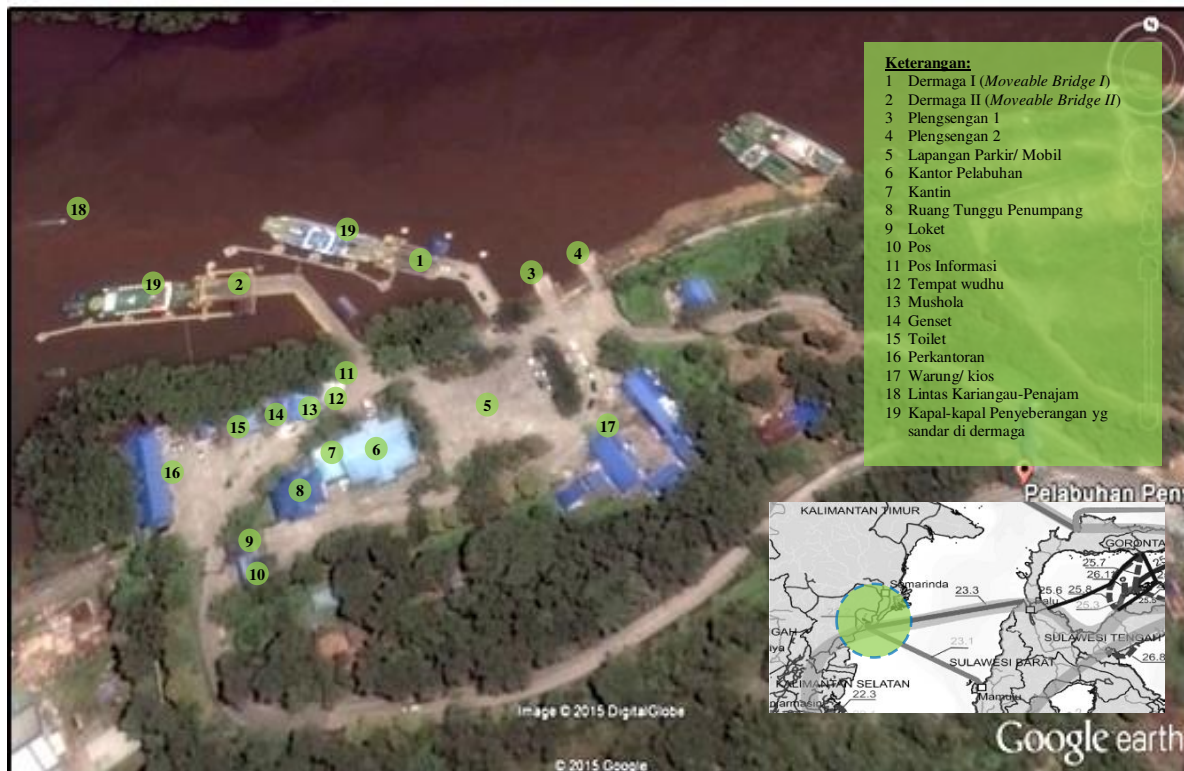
Keterangan:
1 Dermaga I (*Moveable Bridge I*)
2 Dermaga II (*Moveable Bridge II*)
3 Plengsengan 1
4 Plengsengan 2
5 Lapangan Parkir/ Mobil
6 Kantor Pelabuhan
7 Kantin
8 Ruang Tunggu Penumpang
9 Loket
10 Pos
11 Pos Informasi
12 Tempat wudhu
13 Mushola
14 Genset
15 Toilet
16 Perkantoran
17 Warung/ kios
18 Lintas Kariangau-Penajam
19 Kapal-kapal Penyeberangan yg sandar di dermaga

18
19
1
3
4
19
2
11
12
13
14
15
5
17
7
6
16
8
9
10

Pelabuhan Pen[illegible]

KALIMANTAN TIMUR
Samarinda
23.3
23.1
GORONTA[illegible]
25.7
26.1
25.6
25.8
25.3
Palu
SULAWESI TENGAH
26.8
SULAWESI BARAT
Mamuju
GAH
KALIMANTAN SELATAN
22.3
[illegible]armasin

Image © 2015 DigitalGlobe
© 2015 Google
Google earth